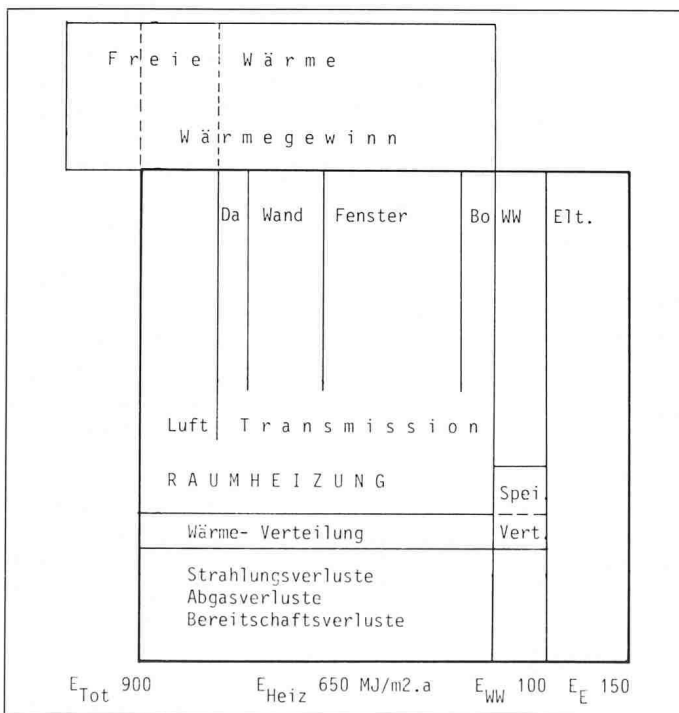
F r e i e   W ä r m e

W ä r m e g e w i n n

Da | Wand | Fenster | Bo | WW | Elt.

Luft | T r a n s m i s s i o n

R A U M H E I Z U N G

Spei.

Wärme- Verteilung

Vert.

Strahlungsverluste
Abgasverluste
Bereitschaftsverluste

$E_{Tot}$ 900   $E_{Heiz}$ 650 MJ/m2.a   $E_{WW}$ 100   $E_E$ 150